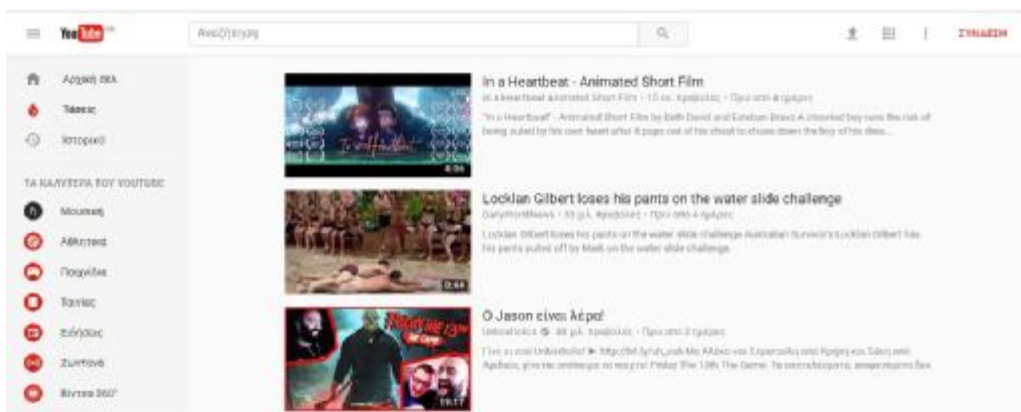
YouTube GR

Αναζήτηση

ΣΥΝΔΕΣΗ

Αρχική σελ.
Τάσεις
Ιστορικό

ΤΑ ΚΑΛΥΤΕΡΑ ΤΟΥ YOUTUBE
Μουσική
Αθλητικά
Παιχνίδια
Ταινίες
Ειδήσεις
Ζωντανά
Βίντεο 360°

In a Heartbeat - Animated Short Film
In a Heartbeat Animated Short Film · 13 εκ. προβολές · Πριν από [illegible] ημέρες
"In a Heartbeat" - Animated Short Film by Beth David and Esteban Bravo A closeted boy runs the risk of being outed by his own heart after it pops out of his chest to chase down the boy of his drea...
4:06

Locklan Gilbert loses his pants on the water slide challenge
DailyWorldNews · 93 χιλ. προβολές · Πριν από 4 ημέρες
Locklan Gilbert loses his pants on the water slide challenge Australian Survivor's Locklan Gilbert has his pants pulled off by Mark on the water slide challenge.
0:44

Ο Jason είναι λέρα!
Unboxholics · 46 χιλ. προβολές · Πριν από 3 ημέρες
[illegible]
19:17